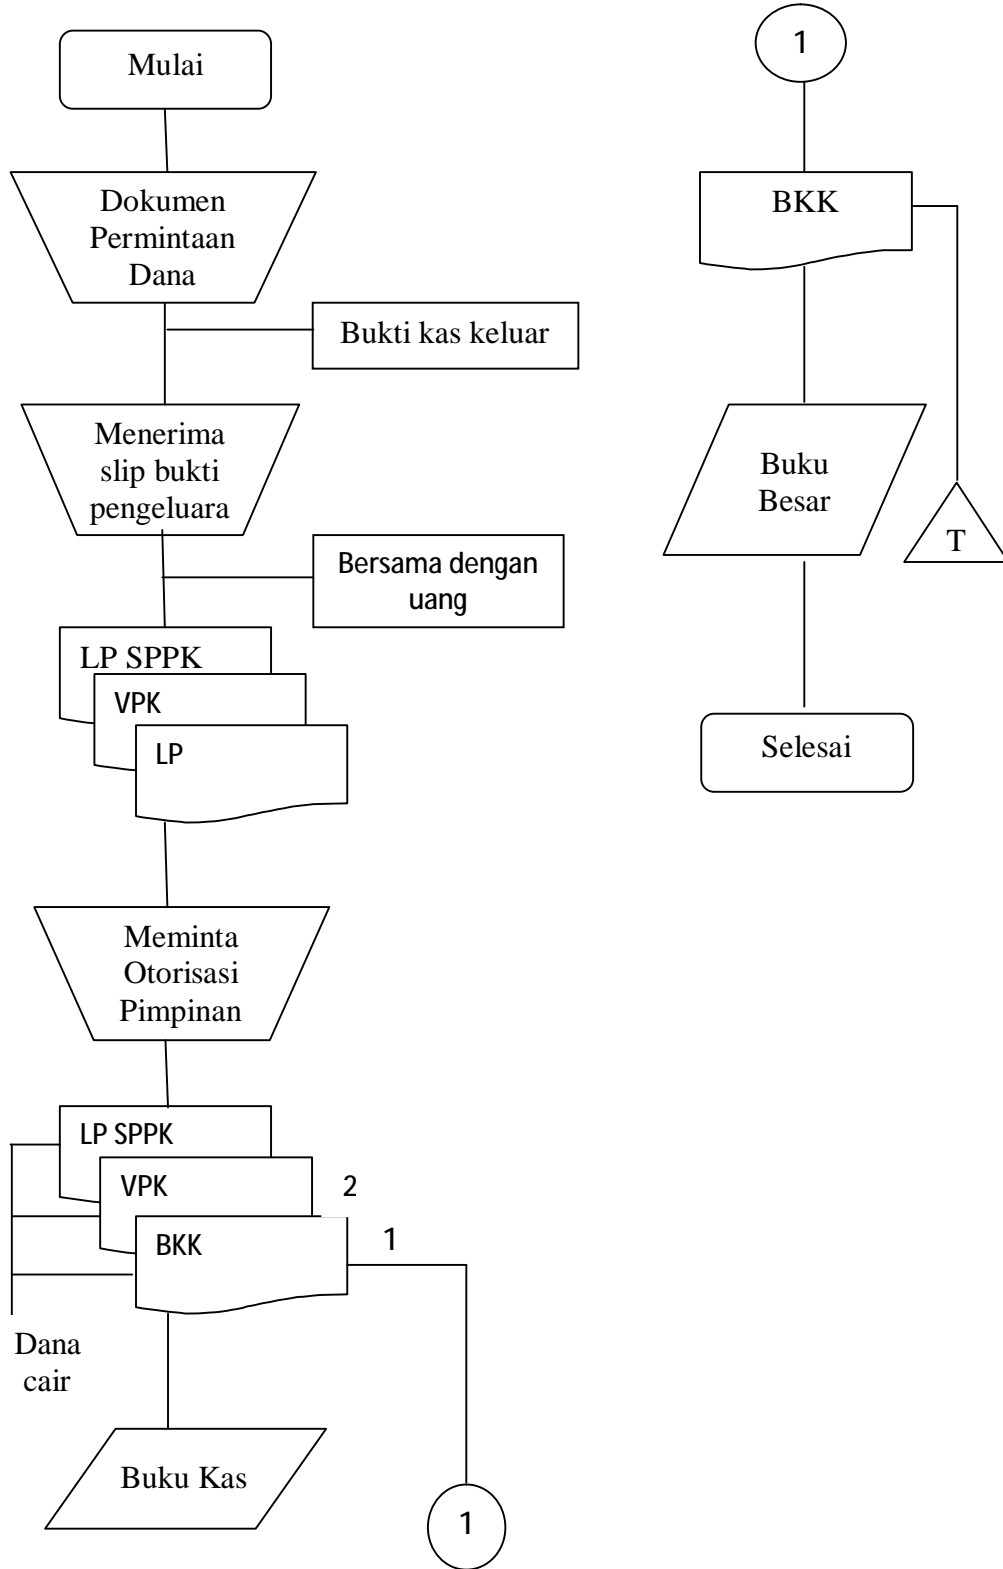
Mulai

Dokumen Permintaan Dana

Bukti kas keluar

Menerima slip bukti pengeluara

Bersama dengan uang

LP SPPK

VPK

LP

Meminta Otorisasi Pimpinan

LP SPPK

VPK

2

BKK

1

Dana cair

Buku Kas

1

1

BKK

Buku Besar

T

Selesai